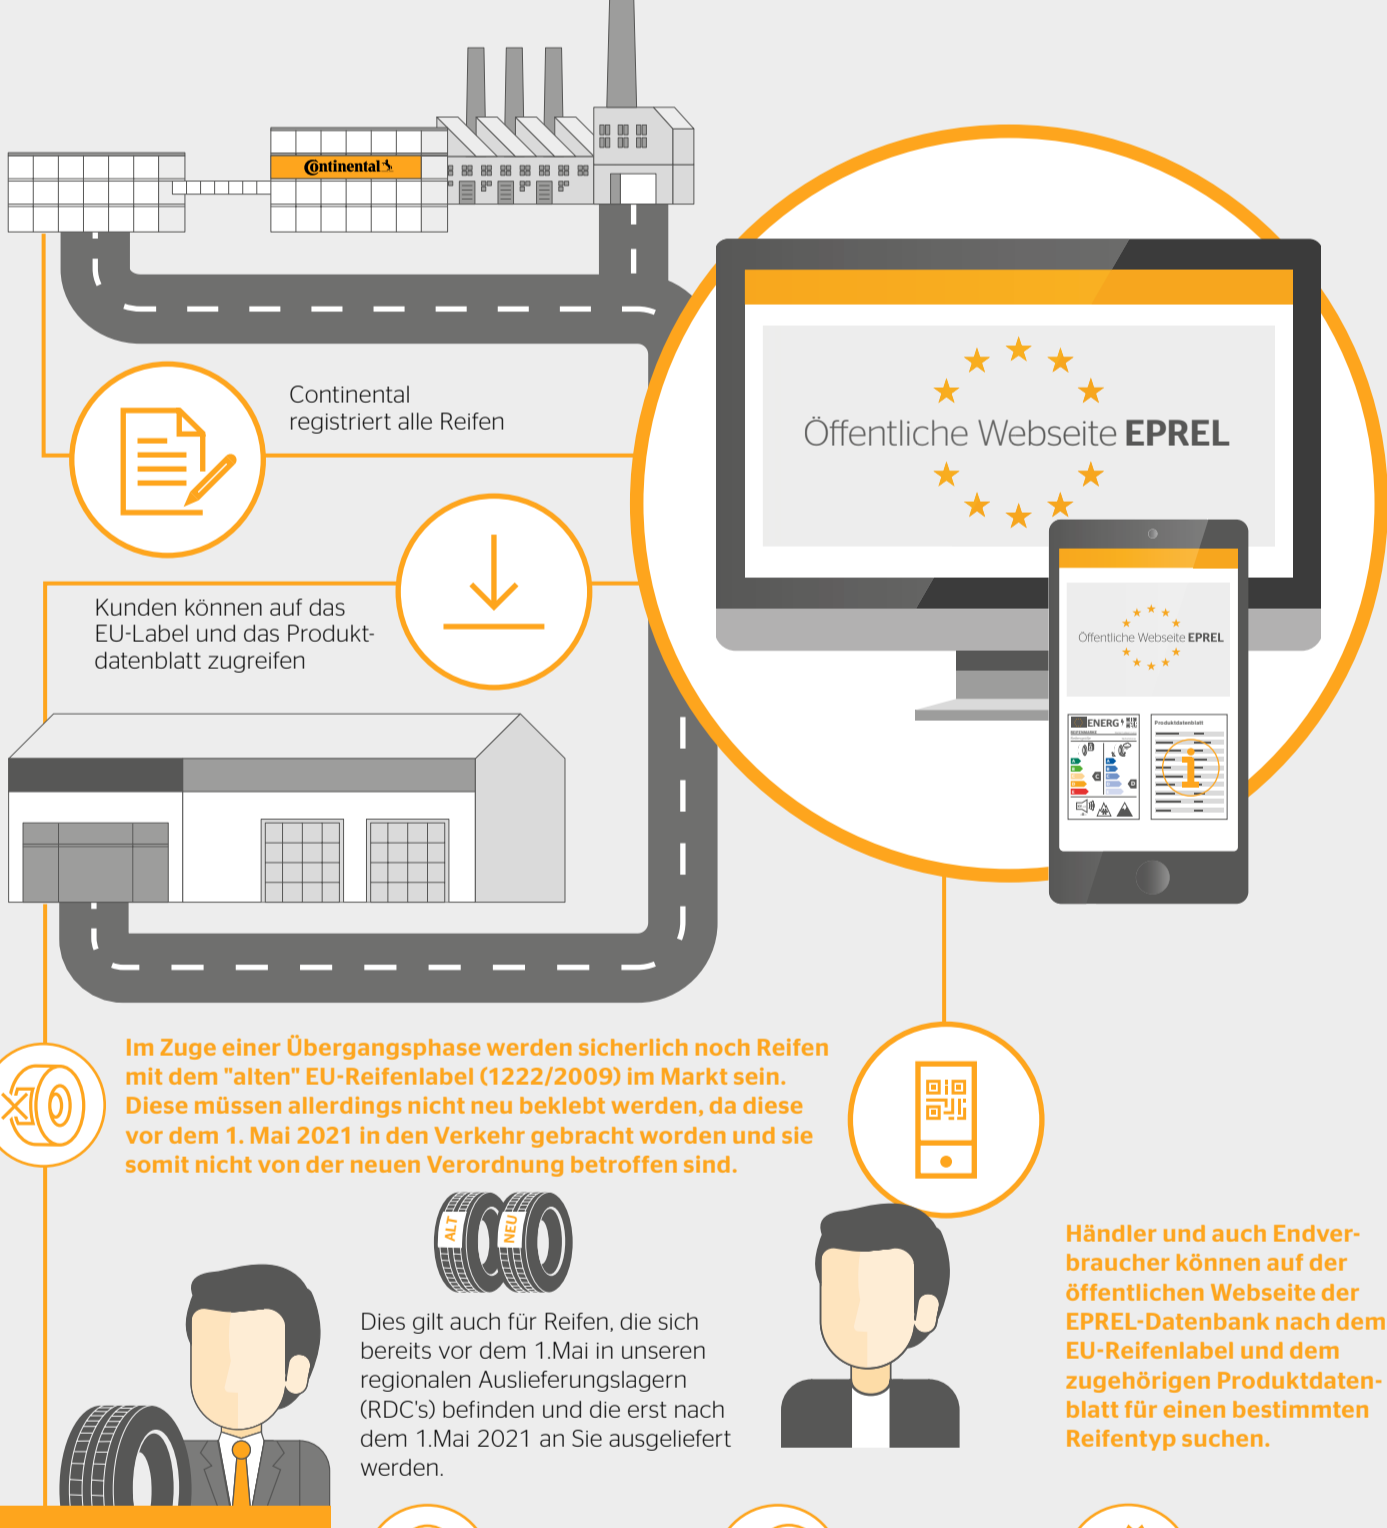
Continental

Continental registriert alle Reifen

Öffentliche Webseite EPREL

Kunden können auf das EU-Label und das Produktdatenblatt zugreifen

Öffentliche Webseite EPREL

ENERG

Produktdatenblatt

Im Zuge einer Übergangsphase werden sicherlich noch Reifen mit dem "alten" EU-Reifenlabel (1222/2009) im Markt sein. Diese müssen allerdings nicht neu beklebt werden, da diese vor dem 1. Mai 2021 in den Verkehr gebracht worden und sie somit nicht von der neuen Verordnung betroffen sind.

ALT NEU

Dies gilt auch für Reifen, die sich bereits vor dem 1.Mai in unseren regionalen Auslieferungslagern (RDC's) befinden und die erst nach dem 1.Mai 2021 an Sie ausgeliefert werden.

Händler und auch Endverbraucher können auf der öffentlichen Webseite der EPREL-Datenbank nach dem EU-Reifenlabel und dem zugehörigen Produktdatenblatt für einen bestimmten Reifentyp suchen.